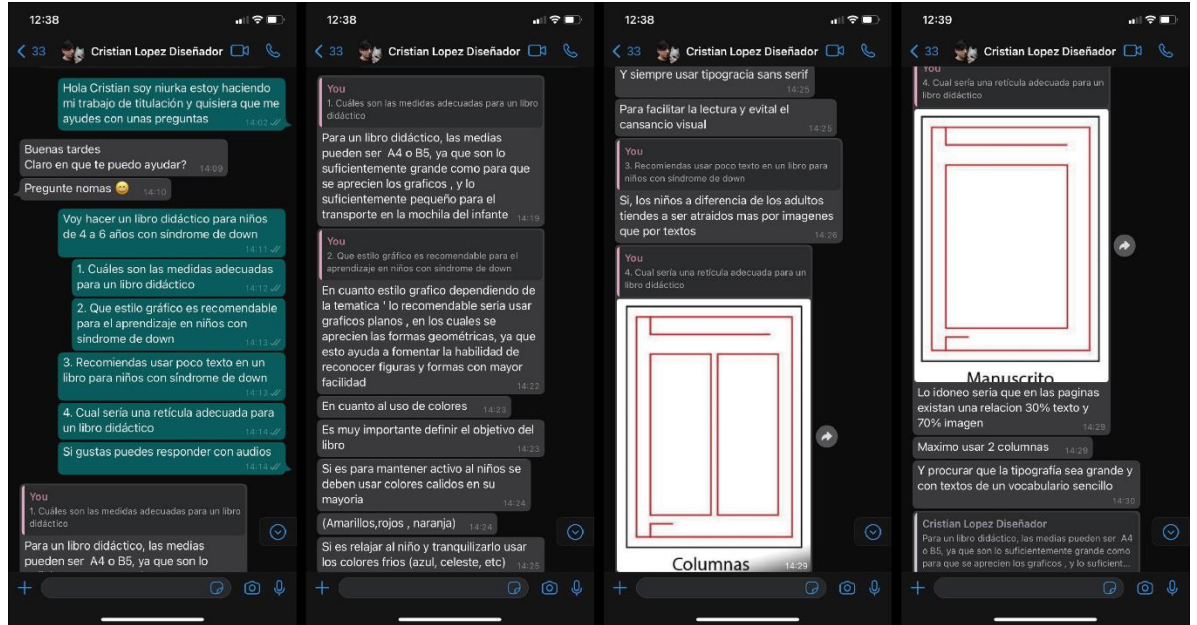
12:38

< 33 Cristian Lopez Diseñador

Hola Cristian soy niurka estoy haciendo mi trabajo de titulación y quisiera que me ayudes con unas preguntas 14:02

Buenas tardes
Claro en que te puedo ayudar? 14:09

Pregunte nomas 😊 14:10

Voy hacer un libro didáctico para niños de 4 a 6 años con síndrome de down 14:11

1. Cuáles son las medidas adecuadas para un libro didáctico 14:12

2. Que estilo gráfico es recomendable para el aprendizaje en niños con síndrome de down 14:13

3. Recomiendas usar poco texto en un libro para niños con síndrome de down 14:13

4. Cual sería una retícula adecuada para un libro didáctico 14:14

Si gustas puedes responder con audios 14:14

You
1. Cuáles son las medidas adecuadas para un libro didáctico
Para un libro didáctico, las medias pueden ser A4 o B5, ya que son lo

12:38

< 33 Cristian Lopez Diseñador

You
1. Cuáles son las medidas adecuadas para un libro didáctico
Para un libro didáctico, las medias pueden ser A4 o B5, ya que son lo suficientemente grande como para que se aprecien los graficos , y lo suficientemente pequeño para el transporte en la mochila del infante 14:19

You
2. Que estilo gráfico es recomendable para el aprendizaje en niños con síndrome de down
En cuanto estilo grafico dependiendo de la tematica ' lo recomendable seria usar graficos planos , en los cuales se aprecien las formas geométricas, ya que esto ayuda a fomentar la habilidad de reconocer figuras y formas con mayor facilidad 14:22

En cuanto al uso de colores 14:23

Es muy importante definir el objetivo del libro 14:23

Si es para mantener activo al niños se deben usar colores calidos en su mayoria 14:24

(Amarillos,rojos , naranja) 14:24

Si es relajar al niño y tranquilizarlo usar los colores frios (azul, celeste, etc) 14:25

12:38

< 33 Cristian Lopez Diseñador

Y siempre usar tipogracia sans serif 14:25

Para facilitar la lectura y evital el cansancio visual 14:25

You
3. Recomiendas usar poco texto en un libro para niños con síndrome de down
Si, los niños a diferencia de los adultos tiendes a ser atraidos mas por imagenes que por textos 14:26

You
4. Cual sería una retícula adecuada para un libro didáctico

Columnas 14:29

12:39

< 33 Cristian Lopez Diseñador

You
4. Cual sería una retícula adecuada para un libro didáctico

Manuscrito
Lo idoneo seria que en las paginas existan una relacion 30% texto y 70% imagen 14:29

Maximo usar 2 columnas 14:29

Y procurar que la tipografía sea grande y con textos de un vocabulario sencillo 14:30

Cristian Lopez Diseñador
Para un libro didáctico, las medias pueden ser A4 o B5, ya que son lo suficientemente grande como para que se aprecien los graficos , y lo suficient...